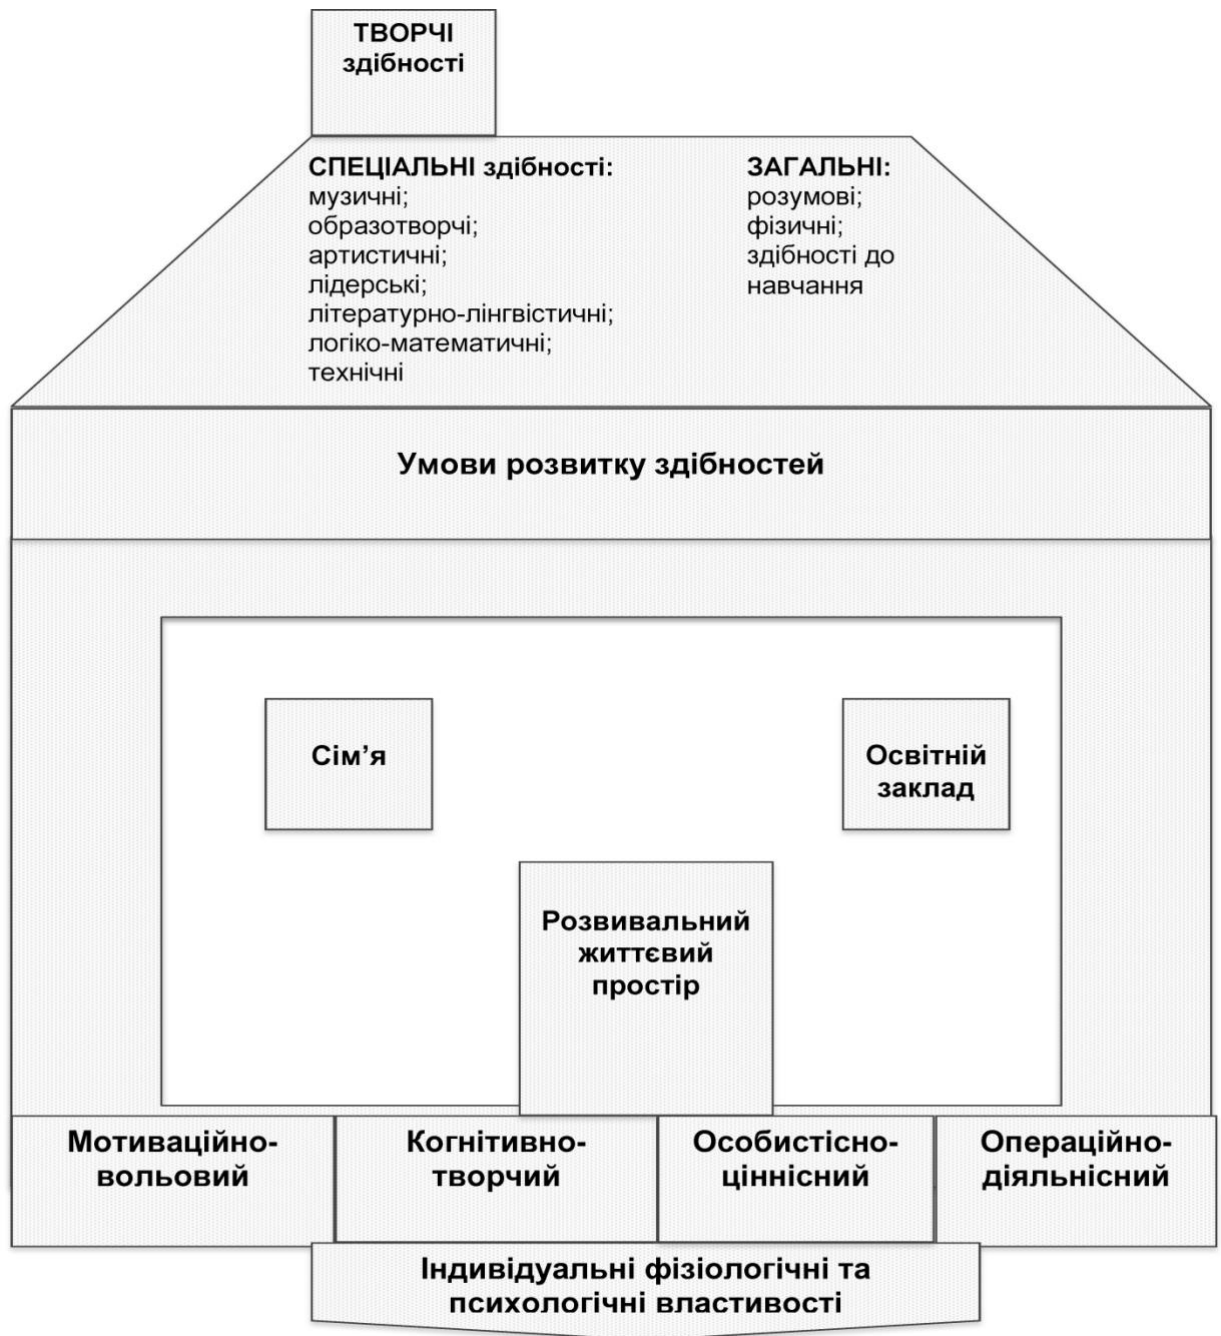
ТВОРЧІ здібності

СПЕЦІАЛЬНІ здібності:
музичні;
образотворчі;
артистичні;
лідерські;
літературно-лінгвістичні;
логіко-математичні;
технічні

ЗАГАЛЬНІ:
розумові;
фізичні;
здібності до навчання

Умови розвитку здібностей

Сім'я

Освітній заклад

Розвивальний життєвий простір

Мотиваційно-вольовий

Когнітивно-творчий

Особистісно-ціннісний

Операційно-діяльнісний

Індивідуальні фізіологічні та психологічні властивості